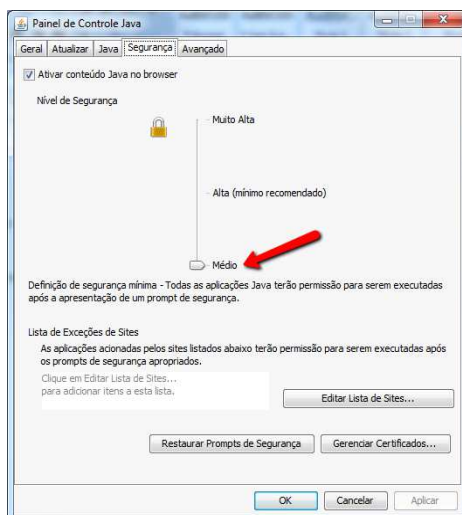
Painel de Controle Java

Geral | Atualizar | Java | Segurança | Avançado

Ativar conteúdo Java no browser

Nível de Segurança

Muito Alta

Alta (mínimo recomendado)

Médio

Definição de segurança mínima - Todas as aplicações Java terão permissão para serem executadas após a apresentação de um prompt de segurança.

Lista de Exceções de Sites

As aplicações acionadas pelos sites listados abaixo terão permissão para serem executadas após os prompts de segurança apropriados.

Clique em Editar Lista de Sites... para adicionar itens a esta lista.

Editar Lista de Sites...

Restaurar Prompts de Segurança

Gerenciar Certificados...

OK

Cancelar

Aplicar